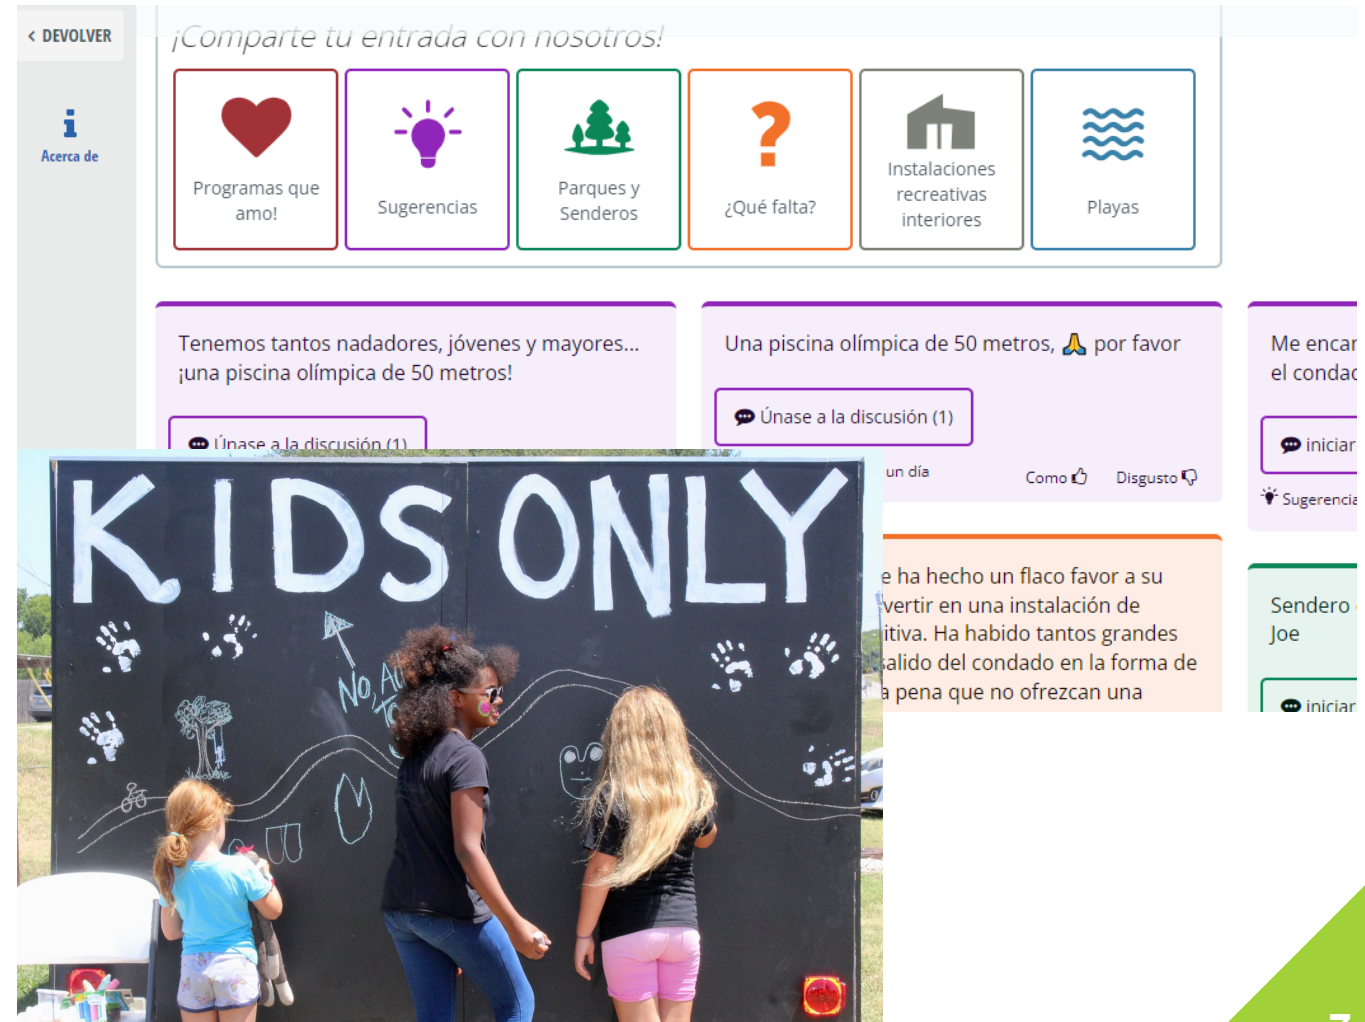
< DEVOLVER

Acerca de

¡Comparte tu entrada con nosotros!

Programas que amo!

Sugerencias

Parques y Senderos

¿Qué falta?

Instalaciones recreativas interiores

Playas

Tenemos tantos nadadores, jóvenes y mayores... ¡una piscina olímpica de 50 metros!

Únase a la discusión (1)

Una piscina olímpica de 50 metros, 🙏 por favor

Únase a la discusión (1)

un día

Como

Disgusto

Me encar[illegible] el condad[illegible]

iniciar

Sugerencia

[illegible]e ha hecho un flaco favor a su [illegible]vertir en una instalación de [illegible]itiva. Ha habido tantos grandes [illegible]salido del condado en la forma de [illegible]a pena que no ofrezcan una

Sendero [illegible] Joe

iniciar

KIDS ONLY

No A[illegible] To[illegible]

7